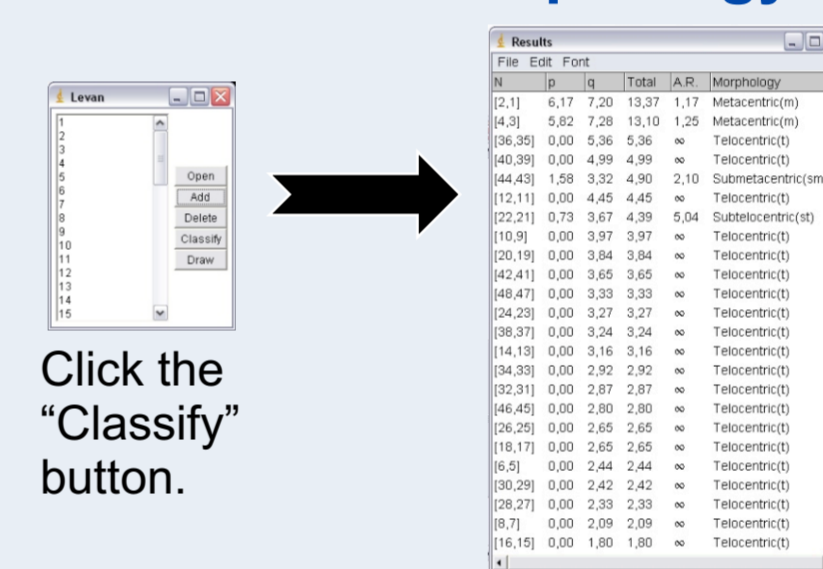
Levan

1
2
3
4
5
6
7
8
9
10
11
12
13
14
15

Open
Add
Delete
Classify
Draw

Click the “Classify” button.

Results

File Edit Font

| N | p | q | Total | A.R. | Morphology |
|---|---|---|---|---|---|
| [2,1] | 6,17 | 7,20 | 13,37 | 1,17 | Metacentric(m) |
| [4,3] | 5,82 | 7,28 | 13,10 | 1,25 | Metacentric(m) |
| [36,35] | 0,00 | 5,36 | 5,36 | ∞ | Telocentric(t) |
| [40,39] | 0,00 | 4,99 | 4,99 | ∞ | Telocentric(t) |
| [44,43] | 1,58 | 3,32 | 4,90 | 2,10 | Submetacentric(sm |
| [12,11] | 0,00 | 4,45 | 4,45 | ∞ | Telocentric(t) |
| [22,21] | 0,73 | 3,67 | 4,39 | 5,04 | Subtelocentric(st) |
| [10,9] | 0,00 | 3,97 | 3,97 | ∞ | Telocentric(t) |
| [20,19] | 0,00 | 3,84 | 3,84 | ∞ | Telocentric(t) |
| [42,41] | 0,00 | 3,65 | 3,65 | ∞ | Telocentric(t) |
| [48,47] | 0,00 | 3,33 | 3,33 | ∞ | Telocentric(t) |
| [24,23] | 0,00 | 3,27 | 3,27 | ∞ | Telocentric(t) |
| [38,37] | 0,00 | 3,24 | 3,24 | ∞ | Telocentric(t) |
| [14,13] | 0,00 | 3,16 | 3,16 | ∞ | Telocentric(t) |
| [34,33] | 0,00 | 2,92 | 2,92 | ∞ | Telocentric(t) |
| [32,31] | 0,00 | 2,87 | 2,87 | ∞ | Telocentric(t) |
| [46,45] | 0,00 | 2,80 | 2,80 | ∞ | Telocentric(t) |
| [26,25] | 0,00 | 2,65 | 2,65 | ∞ | Telocentric(t) |
| [18,17] | 0,00 | 2,65 | 2,65 | ∞ | Telocentric(t) |
| [6,5] | 0,00 | 2,44 | 2,44 | ∞ | Telocentric(t) |
| [30,29] | 0,00 | 2,42 | 2,42 | ∞ | Telocentric(t) |
| [28,27] | 0,00 | 2,33 | 2,33 | ∞ | Telocentric(t) |
| [8,7] | 0,00 | 2,09 | 2,09 | ∞ | Telocentric(t) |
| [16,15] | 0,00 | 1,80 | 1,80 | ∞ | Telocentric(t) |